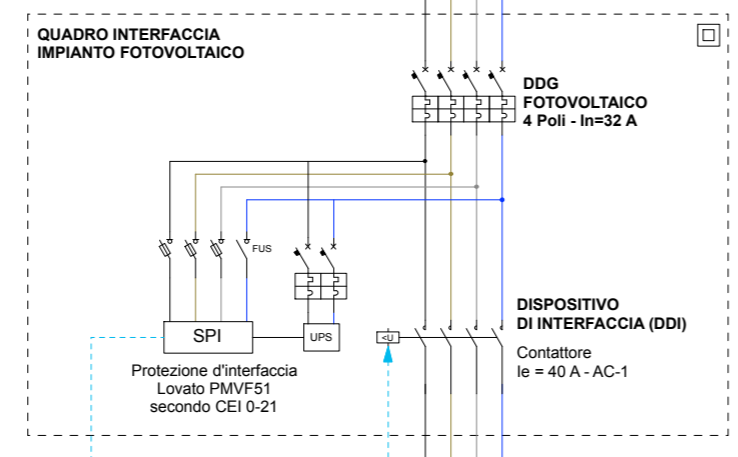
QUADRO INTERFACCIA
IMPIANTO FOTOVOLTAICO

DDG
FOTOVOLTAICO
4 Poli - In=32 A

FUS

SPI

UPS

<U

DISPOSITIVO
DI INTERFACCIA (DDI)

Contattore
Ie = 40 A - AC-1

Protezione d'interfaccia
Lovato PMVF51
secondo CEI 0-21